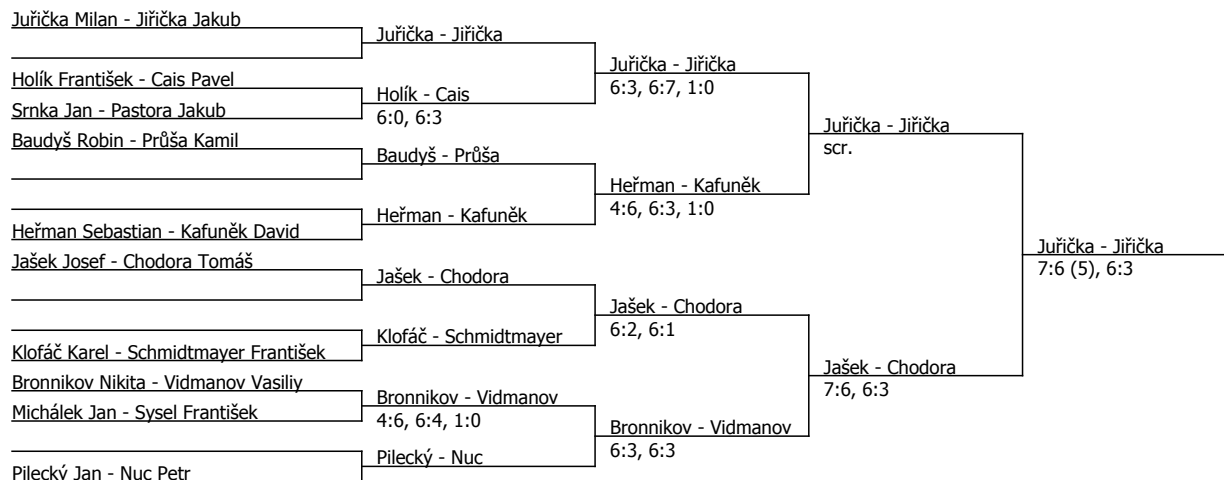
Juřička Milan - Jiřička Jakub

Holík František - Cais Pavel

Srnka Jan - Pastora Jakub

Baudyš Robin - Průša Kamil

Heřman Sebastian - Kafuněk David

Jašek Josef - Chodora Tomáš

Klofáč Karel - Schmidtmayer František

Bronnikov Nikita - Vidmanov Vasiliy

Michálek Jan - Sysel František

Pilecký Jan - Nuc Petr

Juřička - Jiřička

Holík - Cais
6:0, 6:3

Baudyš - Průša

Heřman - Kafuněk

Jašek - Chodora

Klofáč - Schmidtmayer

Bronnikov - Vidmanov
4:6, 6:4, 1:0

Pilecký - Nuc

Juřička - Jiřička
6:3, 6:7, 1:0

Heřman - Kafuněk
4:6, 6:3, 1:0

Jašek - Chodora
6:2, 6:1

Bronnikov - Vidmanov
6:3, 6:3

Juřička - Jiřička
scr.

Jašek - Chodora
7:6, 6:3

Juřička - Jiřička
7:6 (5), 6:3